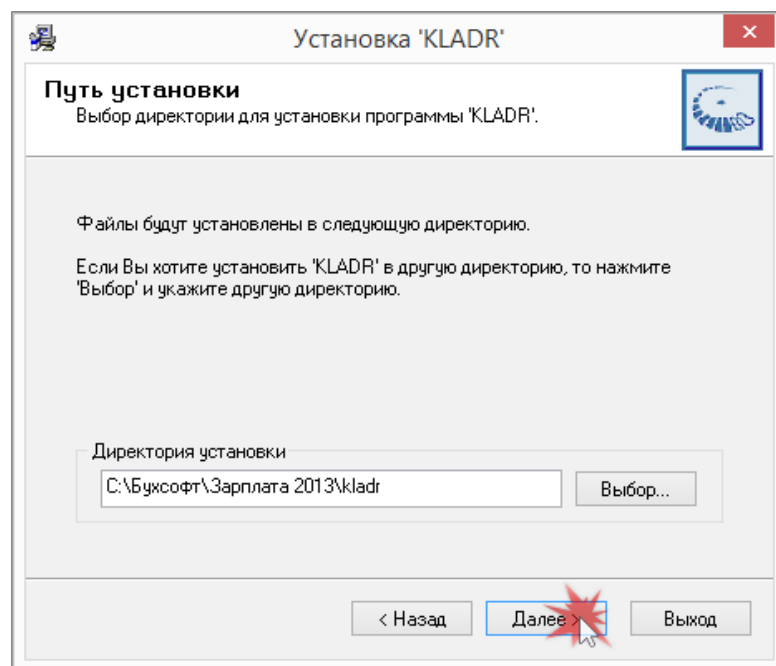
Установка 'KLADR'

Путь установки

Выбор директории для установки программы 'KLADR'.

Файлы будут установлены в следующую директорию.

Если Вы хотите установить 'KLADR' в другую директорию, то нажмите 'Выбор' и укажите другую директорию.

Директория установки

C:\Бухсофт\Зарплата 2013\kladr

Выбор...

< Назад

Далее >

Выход